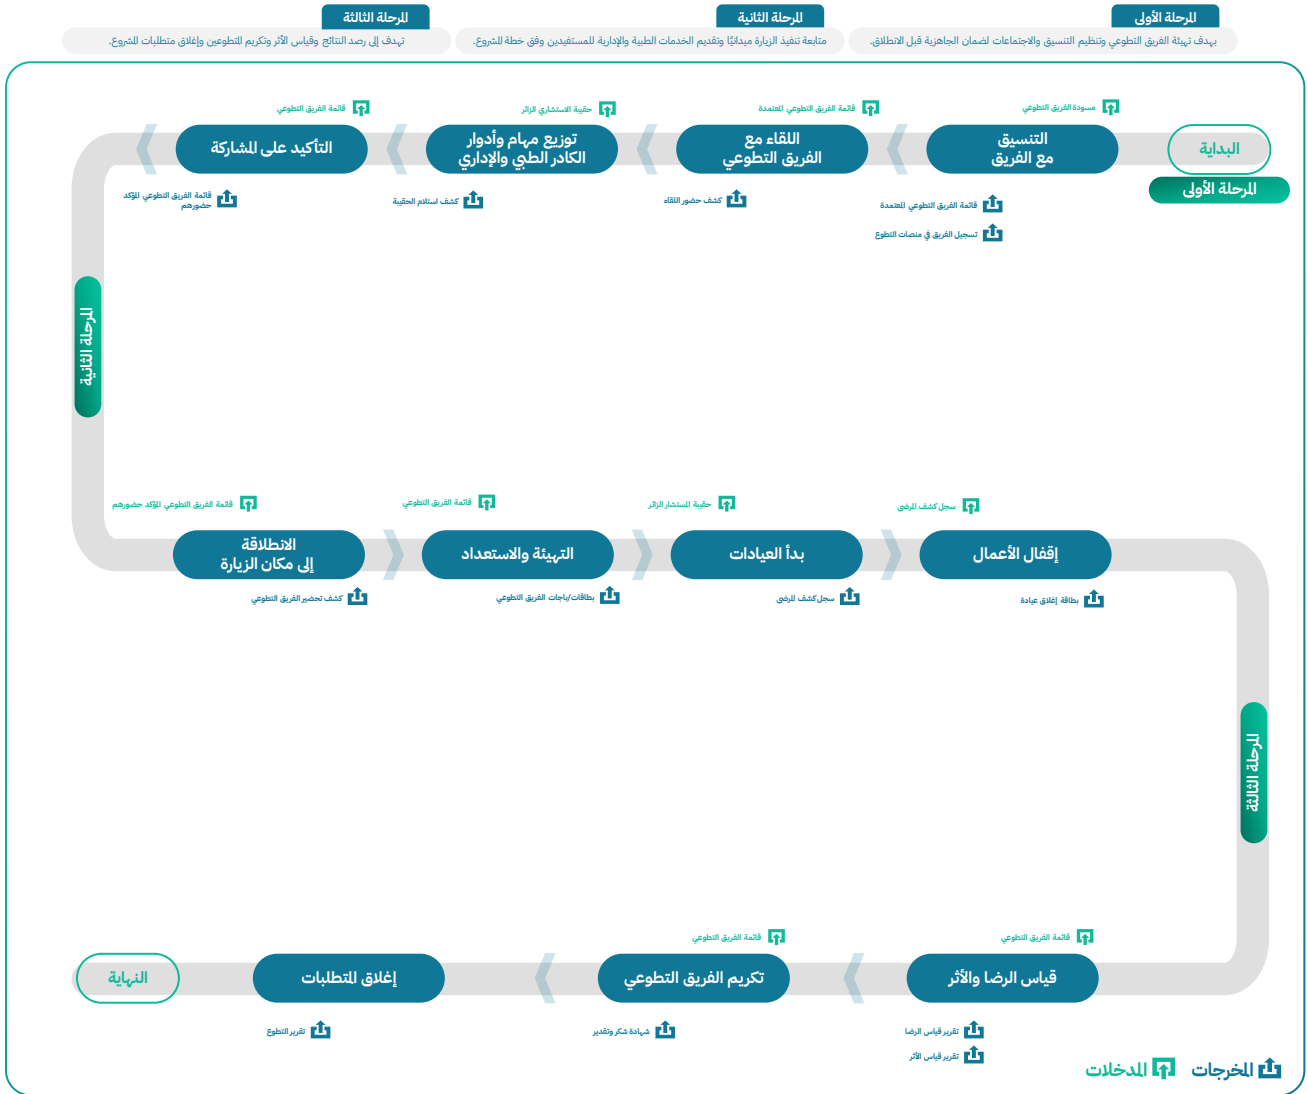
المرحلة الأولى
يهدف تهيئة الفريق التطوعي وتنظيم التنسيق والاجتماعات لضمان الجاهزية قبل الانطلاق.

المرحلة الثانية
متابعة تنفيذ الزيارة ميدانيًا وتقديم الخدمات الطبية والإدارية للمستفيدين وفق خطة المشروع.

المرحلة الثالثة
تهدف إلى رصد النتائج وقياس الأثر وتكريم المتطوعين وإغلاق متطلبات المشروع.

البداية
المرحلة الأولى

مسودة الفريق التطوعي
التنسيق مع الفريق
قائمة الفريق التطوعي المعتمدة
تسجيل الفريق في منصات التطوع

قائمة الفريق التطوعي المعتمدة
اللقاء مع الفريق التطوعي
كشف حضور اللقاء

حقيبة الاستشاري الزائر
توزيع مهام وأدوار الكادر الطبي والإداري
كشف استلام الحقيبة

قائمة الفريق التطوعي
التأكيد على المشاركة
قائمة الفريق التطوعي المؤكد حضورهم

المرحلة الثانية

قائمة الفريق التطوعي المؤكد حضورهم
الانطلاقة إلى مكان الزيارة
كشف تحضير الفريق التطوعي

قائمة الفريق التطوعي
التهيئة والاستعداد
بطاقات/باجات الفريق التطوعي

حقيبة المستشار الزائر
بدأ العيادات
سجل كشف المرضى

سجل كشف المرضى
إقفال الأعمال
بطاقة إغلاق عيادة

المرحلة الثالثة

قائمة الفريق التطوعي
قياس الرضا والأثر
تقرير قياس الرضا
تقرير قياس الأثر

قائمة الفريق التطوعي
تكريم الفريق التطوعي
شهادة شكر وتقدير

إغلاق المتطلبات
تقرير التطوع

النهاية

المخرجات
المدخلات